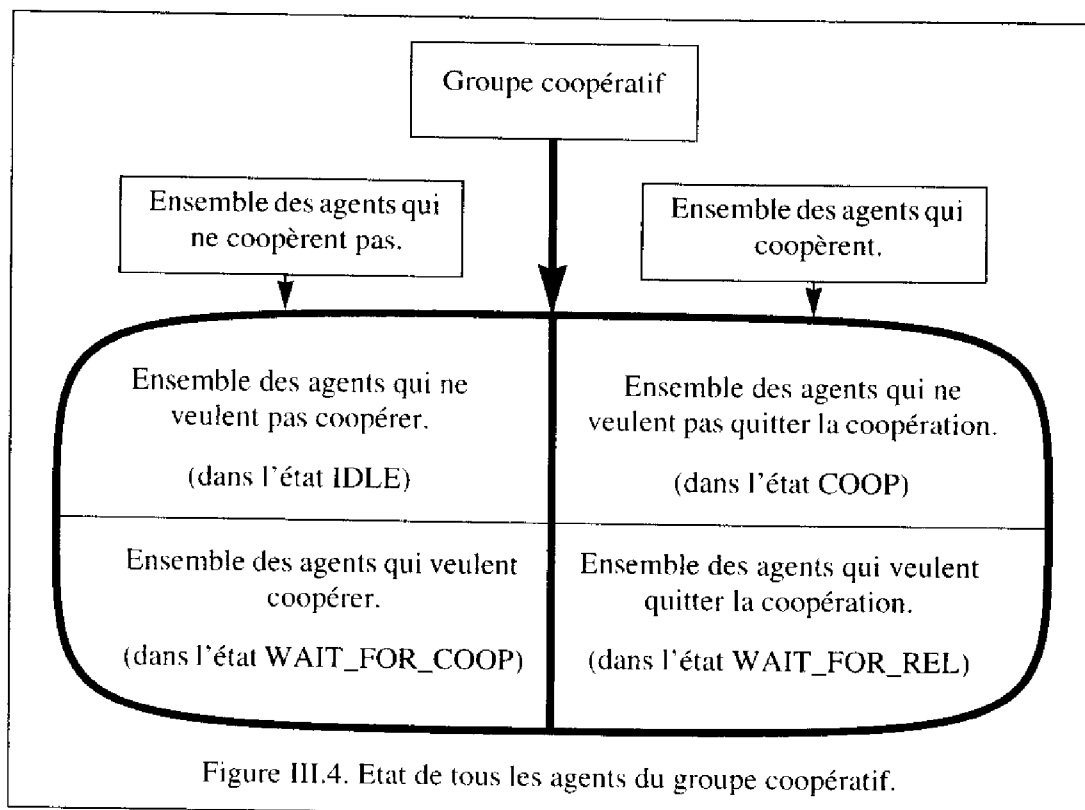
Groupe coopératif

Ensemble des agents qui ne coopèrent pas.

Ensemble des agents qui coopèrent.

Ensemble des agents qui ne veulent pas coopérer.

(dans l'état IDLE)

Ensemble des agents qui ne veulent pas quitter la coopération.

(dans l'état COOP)

Ensemble des agents qui veulent coopérer.

(dans l'état WAIT_FOR_COOP)

Ensemble des agents qui veulent quitter la coopération.

(dans l'état WAIT_FOR_REL)

Figure III.4. Etat de tous les agents du groupe coopératif.